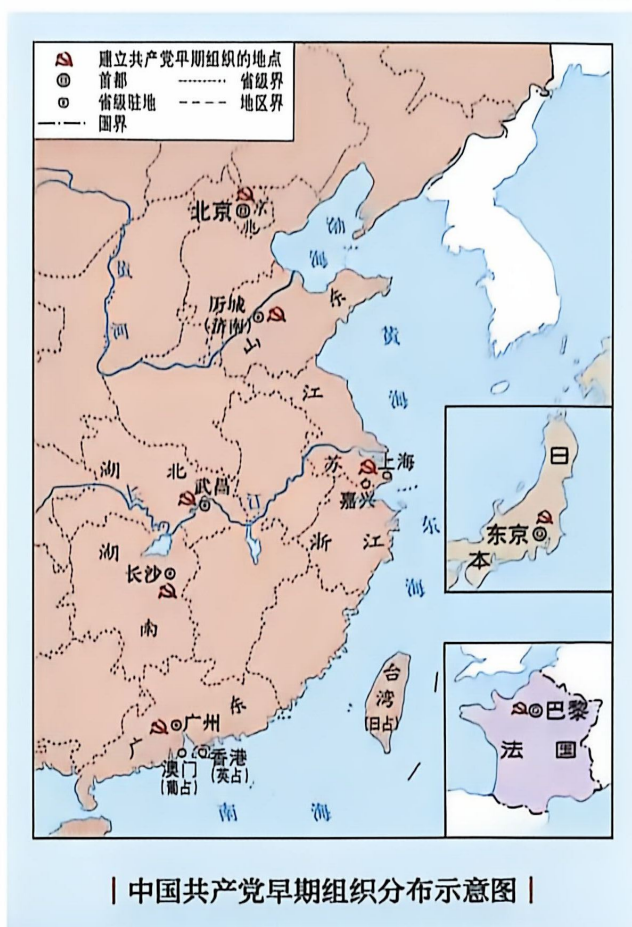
建立共产党早期组织的地点
首都
省级界
省级驻地
地区界
国界

北京
河北
渤海
黄河
历城(济南)
山东
黄海
江苏
上海
嘉兴
湖北
武昌
长江
东海
浙江
湖南
长沙
广州
广东
香港(英占)
澳门(葡占)
台湾(日占)
南海

日本
东京

巴黎
法国

中国共产党早期组织分布示意图